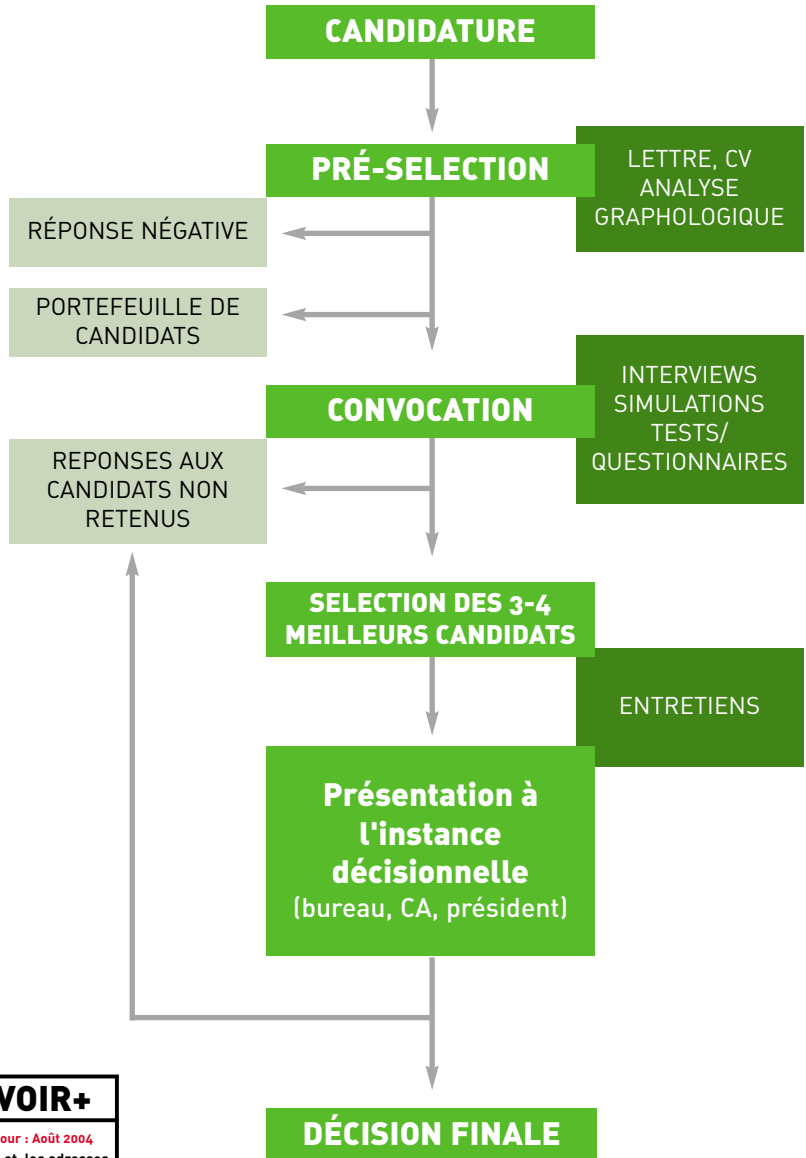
CANDIDATURE

PRÉ-SELECTION

LETTRE, CV
ANALYSE
GRAPHOLOGIQUE

RÉPONSE NÉGATIVE

PORTEFEUILLE DE CANDIDATS

CONVOCATION

INTERVIEWS
SIMULATIONS
TESTS/
QUESTIONNAIRES

REPONSES AUX CANDIDATS NON RETENUS

SELECTION DES 3-4 MEILLEURS CANDIDATS

ENTRETIENS

Présentation à l'instance décisionnelle
(bureau, CA, président)

VOIR+

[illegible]our : Août 2004
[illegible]

DÉCISION FINALE